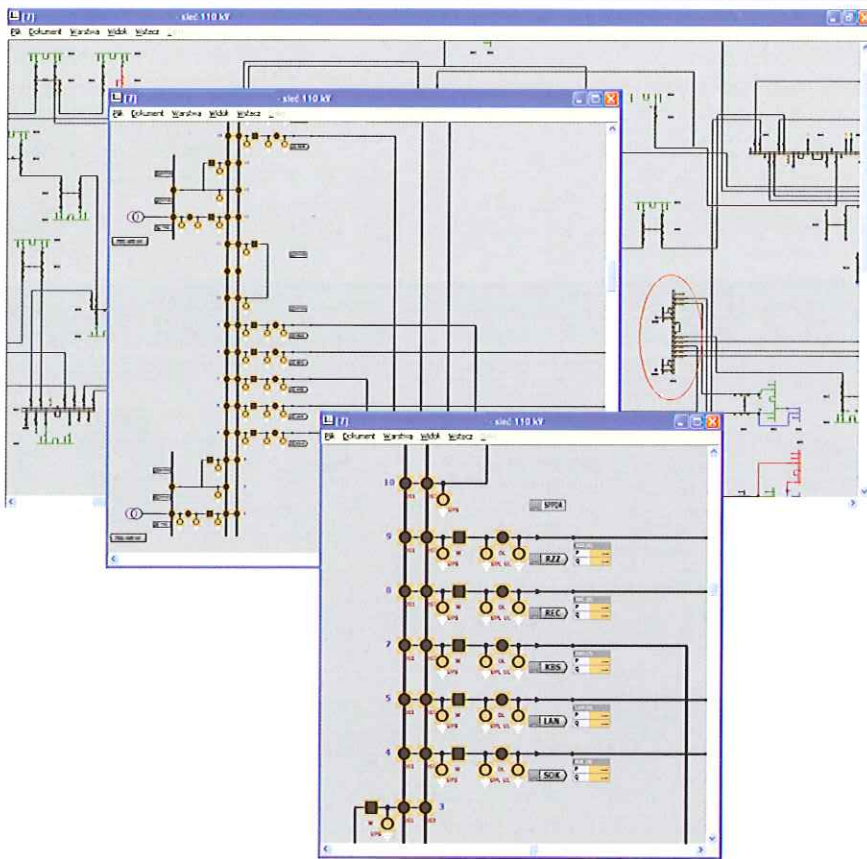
[7] - sieć 110 kV
Plik Dokument Warstwa Widok Wstecz

[7] - sieć 110 kV
Plik Dokument Warstwa Widok Wstecz

[7] - sieć 110 kV
Plik Dokument Warstwa Widok Wstecz

10
SPP04
9
RZZ
8
REC
7
KRS
5
LAN
4
SOK
3